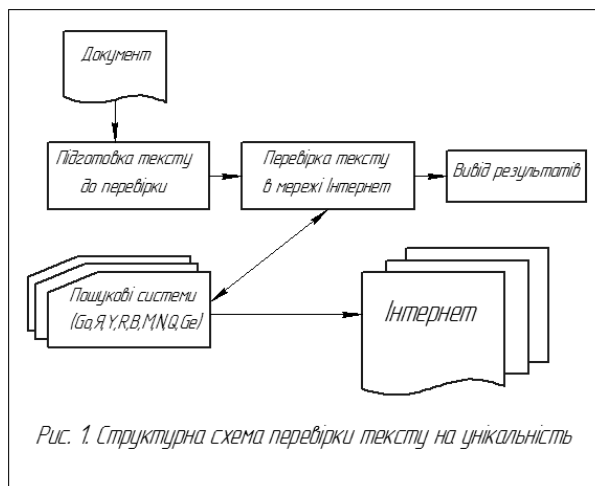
Документ

Підготовка тексту до перевірки

Перевірка тексту в мережі Інтернет

Вивід результатів

Пошукові системи (Go,Я,Y,R,B,M,N,Q,Ge)

Інтернет

Рис. 1. Структурна схема перевірки тексту на унікальність